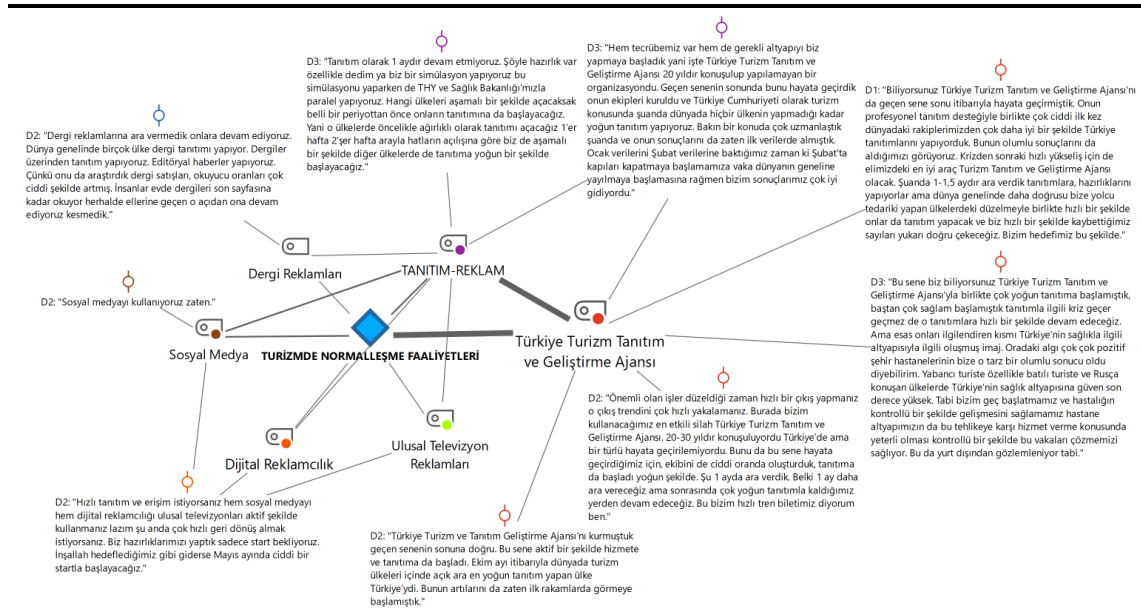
D3: "Tanıtım olarak 1 aydır devam etmiyoruz. Şöyle hazırlık var özellikle dedim ya biz bir simülasyon yapıyoruz bu simülasyonu yaparken de THY ve Sağlık Bakanlığı'mızla paralel yapıyoruz. Hangi ülkeleri aşamalı bir şekilde açacaksak belli bir periyottan önce onların tanıtımına da başlayacağız. Yani o ülkelerde öncelikle ağırlıklı olarak tanıtımı açacağız 1'er hafta 2'şer hafta arayla hatların açılışına göre biz de aşamalı bir şekilde diğer ülkelerde de tanıtıma yoğun bir şekilde başlayacağız."

D3: "Hem tecrübemiz var hem de gerekli altyapıyı biz yapmaya başladık yani işte Türkiye Turizm Tanıtım ve Geliştirme Ajansı 20 yıldır konuşulup yapılamayan bir organizasyondu. Geçen senenin sonunda bunu hayata geçirdik onun ekipleri kuruldu ve Türkiye Cumhuriyeti olarak turizm konusunda şuanda dünyada hiçbir ülkenin yapmadığı kadar yoğun tanıtım yapıyoruz. Bakın bir konuda çok uzmanlaştık şuanda ve onun sonuçlarını da zaten ilk verilerde almıştık. Ocak verilerini Şubat verilerine baktığımız zaman ki Şubat'ta kapıları kapatmaya başlamamıza vaka dünyanın geneline yayılmaya başlamasına rağmen bizim sonuçlarımız çok iyi gidiyordu."

D2: "Dergi reklamlarına ara vermedik onlara devam ediyoruz. Dünya genelinde birçok ülke dergi tanıtımı yapıyor. Dergiler üzerinden tanıtım yapıyoruz. Editöryal haberler yapıyoruz. Çünkü onu da araştırdık dergi satışları, okuyucu oranları çok ciddi şekilde artmış. İnsanlar evde dergileri son sayfasına kadar okuyor herhalde ellerine geçen o açıdan ona devam ediyoruz kesmedik."

D1: "Biliyorsunuz Türkiye Turizm Tanıtım ve Geliştirme Ajansı'nı da geçen sene sonu itibarıyla hayata geçirmiştik. Onun profesyonel tanıtım desteğiyle birlikte çok ciddi ilk kez dünyadaki rakiplerimizden çok daha iyi bir şekilde Türkiye tanıtımlarını yapıyoruz. Bunun olumlu sonuçlarını da aldığımızı görüyoruz. Krizden sonraki hızlı yükseliş için de elimizdeki en iyi araç Turizm Tanıtım ve Geliştirme Ajansı olacak. Şuanda 1-1,5 aydır ara verdik tanıtımlara, hazırlıklarını yapıyorlar ama dünya genelinde daha doğrusu bize yolcu tedariki yapan ülkelerdeki düzelmeyle birlikte hızlı bir şekilde onlar da tanıtım yapacak ve biz hızlı bir şekilde kaybettiğimiz sayıları yukarı doğru çekeceğiz. Bizim hedefimiz bu şekilde."

Dergi Reklamları

TANITIM-REKLAM

D2: "Sosyal medyayı kullanıyoruz zaten."

Sosyal Medya

TURİZMDE NORMALLEŞME FAALİYETLERİ

Türkiye Turizm Tanıtım ve Geliştirme Ajansı

D3: "Bu sene biz biliyorsunuz Türkiye Turizm Tanıtım ve Geliştirme Ajansı'yla birlikte çok yoğun tanıtıma başlamıştık, baştan çok sağlam başlamıştık tanıtımla ilgili kriz geçer geçmez de o tanıtımlara hızlı bir şekilde devam edeceğiz. Ama esas onları ilgilendiren kısmı Türkiye'nin sağlıkla ilgili altyapısıyla ilgili oluşmuş imajı. Oradaki algı çok çok pozitif şehir hastanelerinin bize o tarz bir olumlu sonucu oldu diyebilirim. Yabancı turiste özellikle batılı turiste ve Rusça konuşan ülkelerde Türkiye'nin sağlık altyapısına güven son derece yüksek. Tabi bizim geç başlatmamız ve hastalığın kontrollü bir şekilde gelişmesini sağlamamız hastane altyapımızın da bu tehlikeye karşı hizmet verme konusunda yeterli olması kontrollü bir şekilde bu vakaları çözmemizi sağlıyor. Bu da yurt dışından gözlemleniyor tabi."

Dijital Reklamcılık

Ulusal Televizyon Reklamları

D2: "Önemli olan işler düzeldiği zaman hızlı bir çıkış yapmanız o çıkış trendini çok hızlı yakalamanız. Burada bizim kullanacağımız en etkili silah Türkiye Turizm Tanıtım ve Geliştirme Ajansı. 20-30 yıldır konuşuluyordu Türkiye'de ama bir türlü hayata geçirilemiyordu. Bunu da bu sene hayata geçirdiğimiz için, ekibini de ciddi oranda oluşturduk, tanıtıma da başladı yoğun şekilde. Şu 1 ayda ara verdik. Belki 1 ay daha ara vereceğiz ama sonrasında çok yoğun tanıtımla kaldığımız yerden devam edeceğiz. Bu bizim hızlı tren biletimiz diyorum ben."

D2: "Hızlı tanıtım ve erişim istiyorsanız hem sosyal medyayı hem dijital reklamcılığı ulusal televizyonları aktif şekilde kullanmanız lazım şu anda çok hızlı geri dönüş almak istiyorsanız. Biz hazırlıklarımızı yaptık sadece start bekliyoruz. İnşallah hedeflediğimiz gibi giderse Mayıs ayında ciddi bir startla başlayacağız."

D2: "Türkiye Turizm ve Tanıtım Geliştirme Ajansı'nı kurmuştuk geçen senenin sonuna doğru. Bu sene aktif bir şekilde hizmete ve tanıtıma da başladı. Ekim ayı itibarıyla dünyada turizm ülkeleri içinde açık ara en yoğun tanıtım yapan ülke Türkiye'ydi. Bunun artılarını da zaten ilk rakamlarda görmeye başlamıştık."